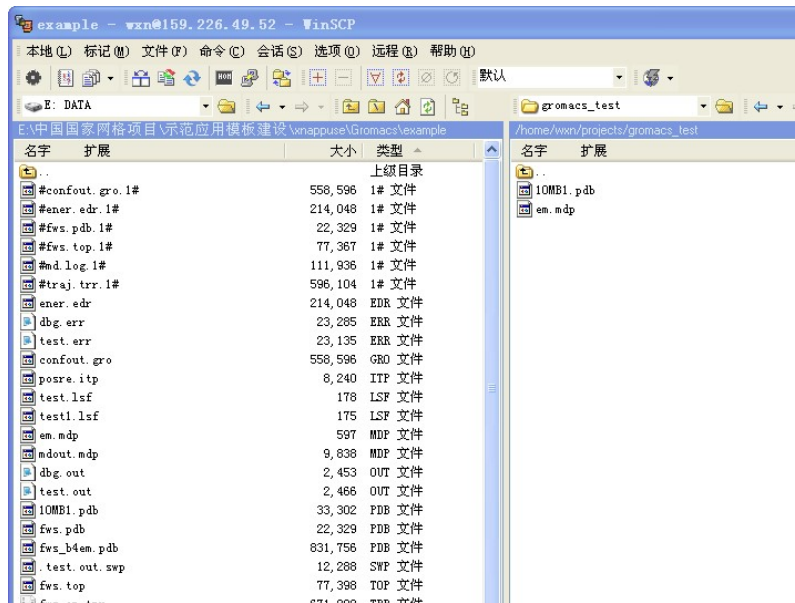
example - wxn@159.226.49.52 - WinSCP

本地(L) 标记(M) 文件(F) 命令(C) 会话(S) 选项(O) 远程(R) 帮助(H)

默认

E: DATA

gromacs_test

E:\中国国家网格项目\示范应用模板建设\wxnappuse\Gromacs\example

/home/wxn/projects/gromacs_test

| 名字 | 扩展 | 大小 | 类型 |
|---|---|---|---|
| .. | | | 上级目录 |
| #confout.gro.1# | | 558,596 | 1# 文件 |
| #ener.edr.1# | | 214,048 | 1# 文件 |
| #fws.pdb.1# | | 22,329 | 1# 文件 |
| #fws.top.1# | | 77,367 | 1# 文件 |
| #md.log.1# | | 111,936 | 1# 文件 |
| #traj.trr.1# | | 596,104 | 1# 文件 |
| ener.edr | | 214,048 | EDR 文件 |
| dbg.err | | 23,285 | ERR 文件 |
| test.err | | 23,135 | ERR 文件 |
| confout.gro | | 558,596 | GRO 文件 |
| posre.itp | | 8,240 | ITP 文件 |
| test.lsf | | 178 | LSF 文件 |
| test1.lsf | | 175 | LSF 文件 |
| em.mdp | | 597 | MDP 文件 |
| mdout.mdp | | 9,838 | MDP 文件 |
| dbg.out | | 2,453 | OUT 文件 |
| test.out | | 2,466 | OUT 文件 |
| 10MB1.pdb | | 33,302 | PDB 文件 |
| fws.pdb | | 22,329 | PDB 文件 |
| fws_b4em.pdb | | 831,756 | PDB 文件 |
| .test.out.swp | | 12,288 | SWP 文件 |
| fws.top | | 77,398 | TOP 文件 |
| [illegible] | | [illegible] | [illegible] |

| 名字 | 扩展 |
|---|---|
| .. | |
| 10MB1.pdb | |
| em.mdp | |